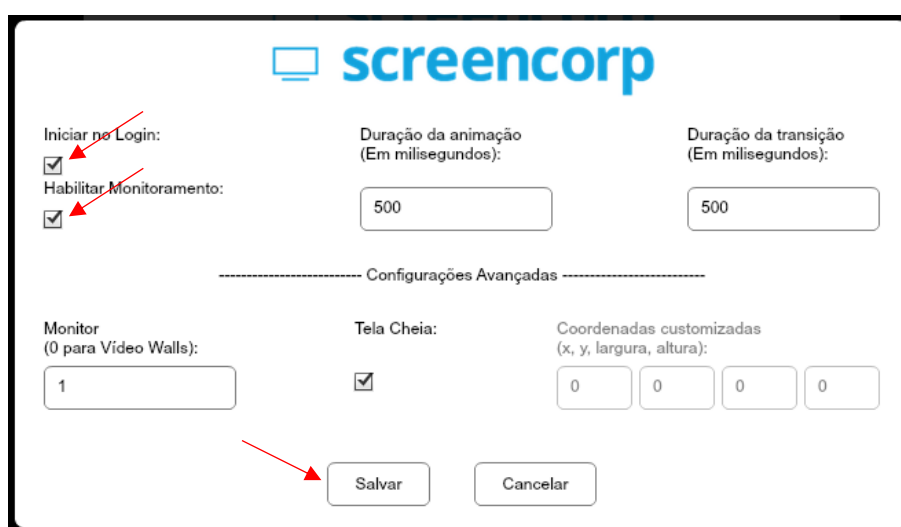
screencorp

Iniciar no Login:

Habilitar Monitoramento:

Duração da animação
(Em milisegundos):

500

Duração da transição
(Em milisegundos):

500

-------------------------- Configurações Avançadas --------------------------

Monitor
(0 para Vídeo Walls):

1

Tela Cheia:

Coordenadas customizadas
(x, y, largura, altura):

0 | 0 | 0 | 0

Salvar

Cancelar